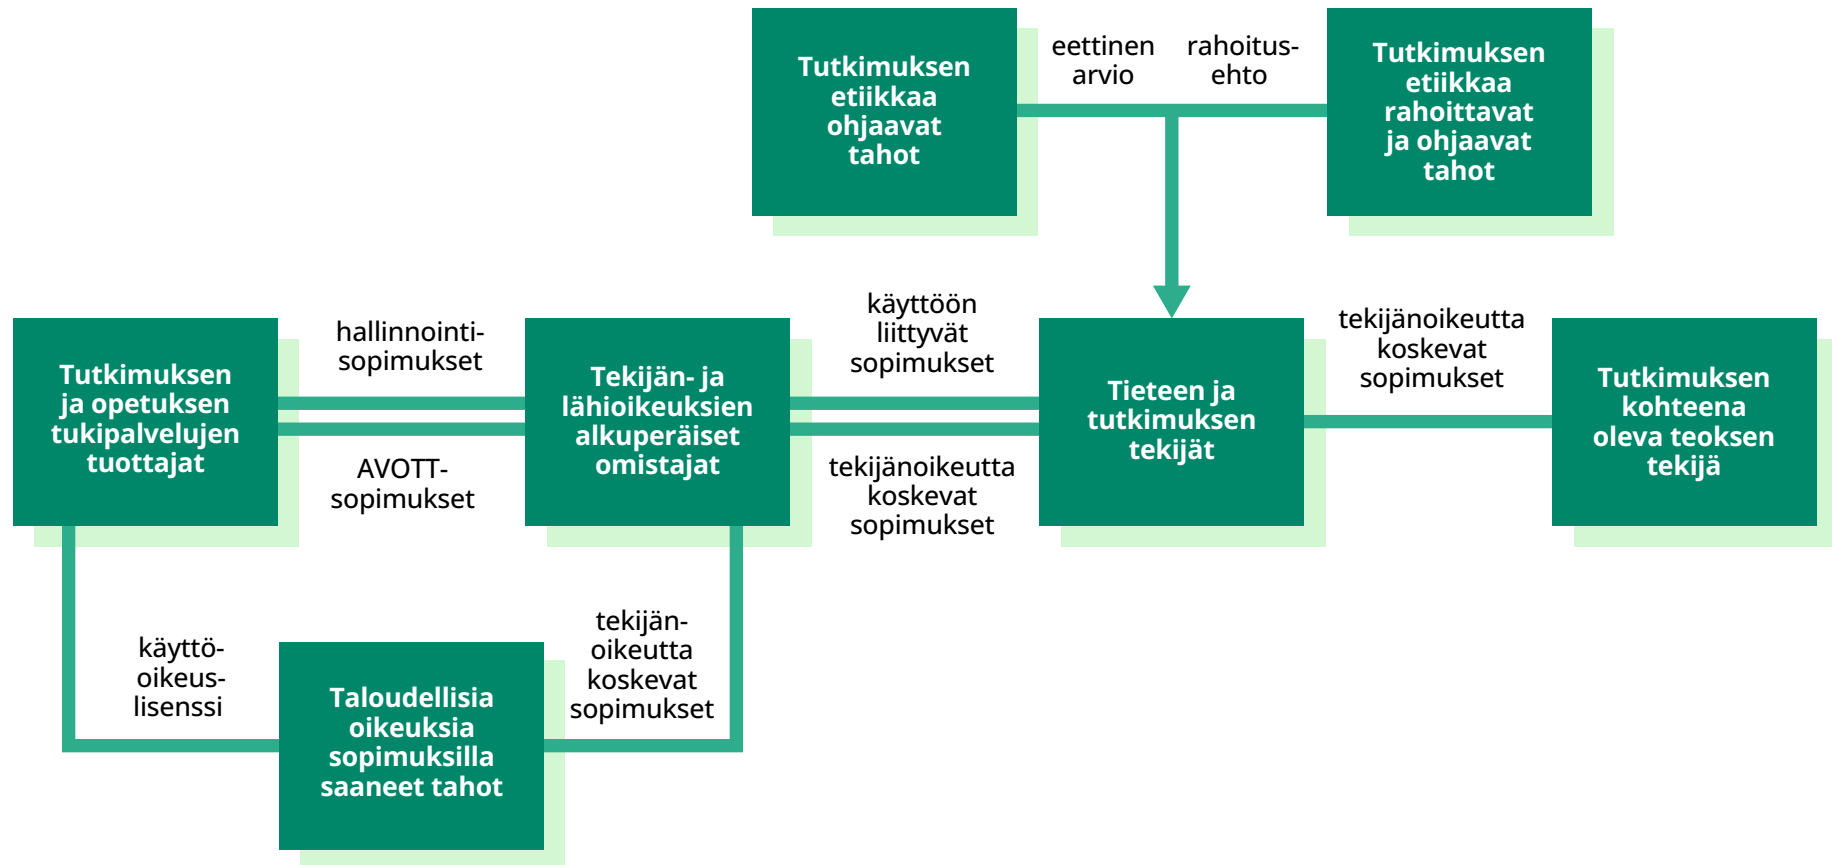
Tutkimuksen etiikkaa ohjaavat tahot

eettinen arvio

rahoitusehto

Tutkimuksen etiikkaa rahoittavat ja ohjaavat tahot

Tutkimuksen ja opetuksen tukipalvelujen tuottajat

hallinnointisopimukset

AVOTT-sopimukset

Tekijän- ja lähioikeuksien alkuperäiset omistajat

käyttöön liittyvät sopimukset

tekijänoikeutta koskevat sopimukset

Tieteen ja tutkimuksen tekijät

tekijänoikeutta koskevat sopimukset

Tutkimuksen kohteena oleva teoksen tekijä

käyttöoikeuslisenssi

Taloudellisia oikeuksia sopimuksilla saaneet tahot

tekijänoikeutta koskevat sopimukset